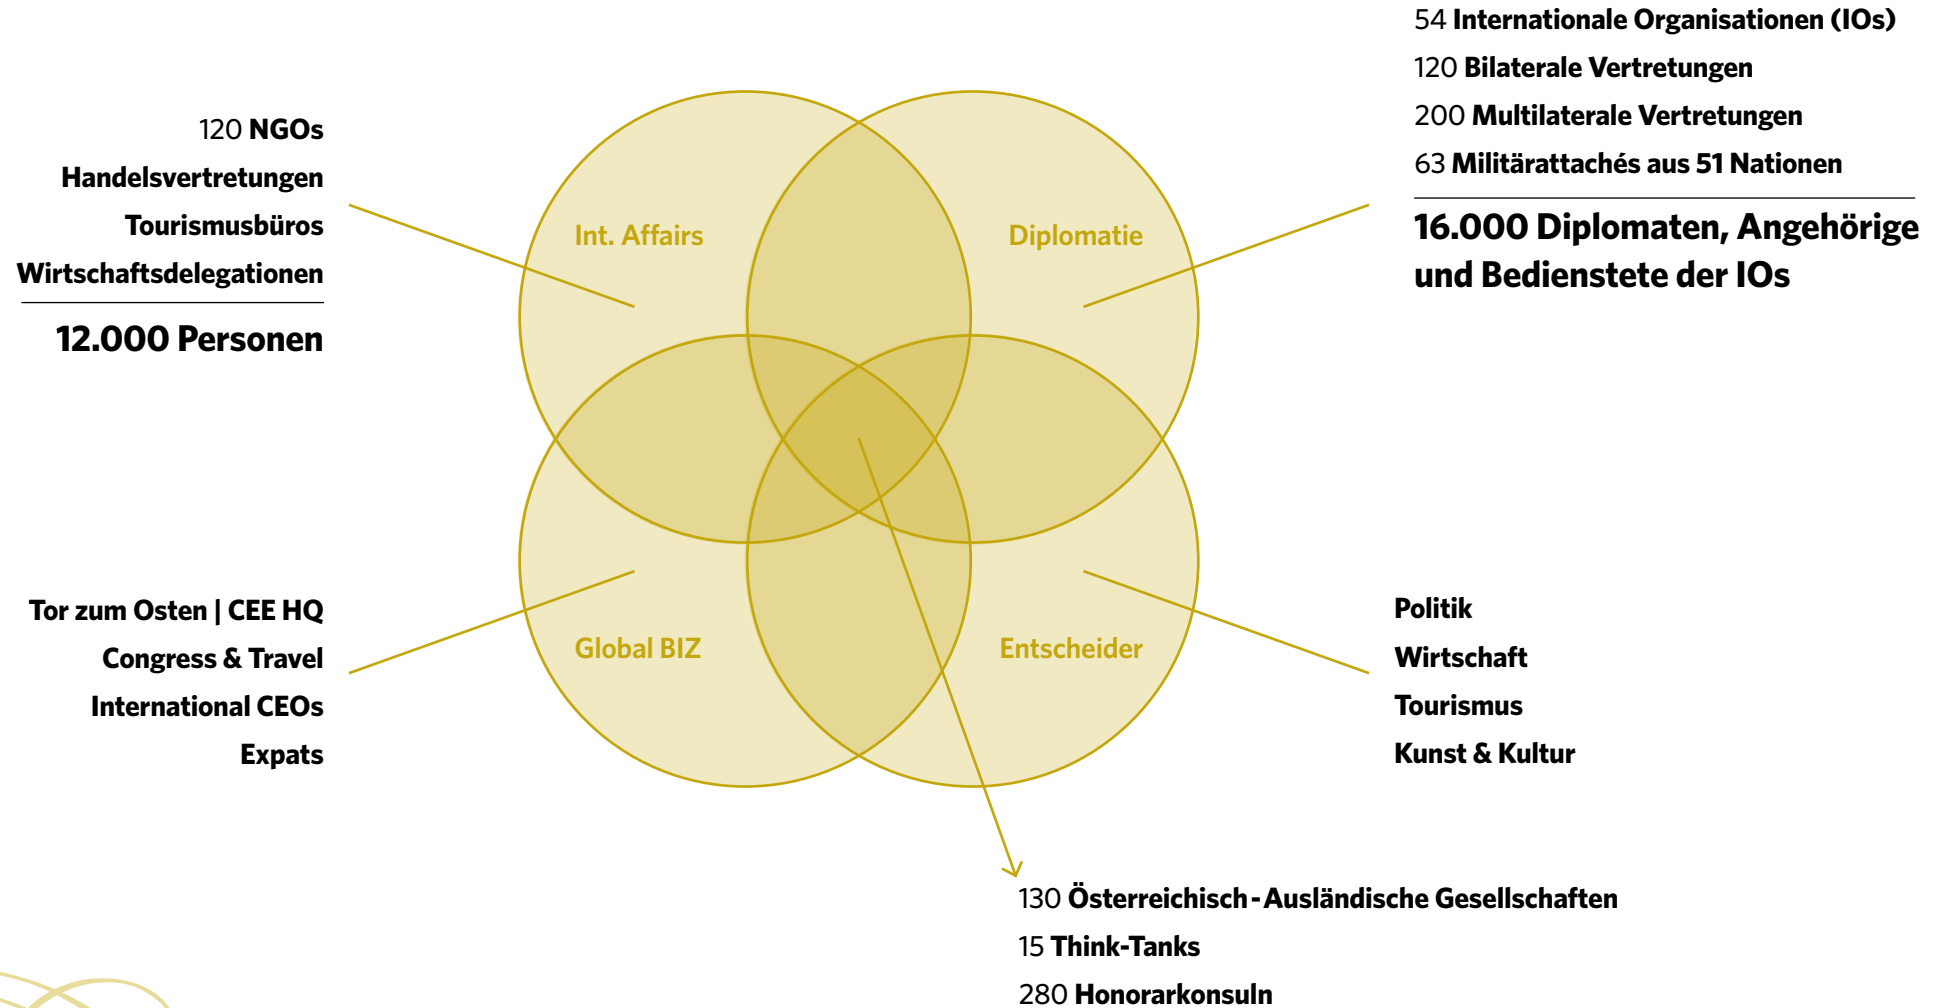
120 NGOs
Handelsvertretungen
Tourismusbüros
Wirtschaftsdelegationen

12.000 Personen

Int. Affairs

Diplomatie

54 Internationale Organisationen (IOs)
120 Bilaterale Vertretungen
200 Multilaterale Vertretungen
63 Militärattachés aus 51 Nationen

16.000 Diplomaten, Angehörige und Bedienstete der IOs

Tor zum Osten | CEE HQ
Congress & Travel
International CEOs
Expats

Global BIZ

Entscheider

Politik
Wirtschaft
Tourismus
Kunst & Kultur

130 Österreichisch-Ausländische Gesellschaften
15 Think-Tanks
280 Honorarkonsuln